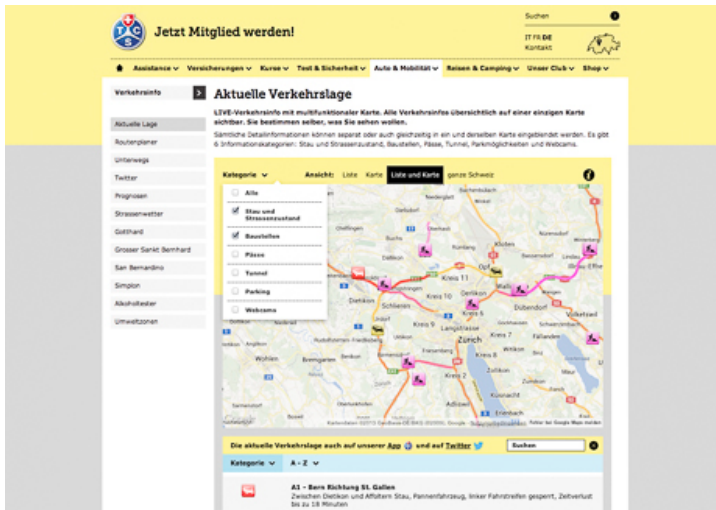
Jetzt Mitglied werden!

Suchen

IT FR DE
Kontakt

Assistance ∨ Versicherungen ∨ Kurse ∨ Test & Sicherheit ∨ Auto & Mobilität ∨ Reisen & Camping ∨ Unser Club ∨ Shop ∨

Verkehrsinfo

Aktuelle Lage
Routenplaner
Unterwegs
Twitter
Prognosen
Strassenwetter
Gotthard
Grosser Sankt Bernhard
San Bernardino
Simplon
Alkoholtester
Umweltzonen

Aktuelle Verkehrslage

LIVE-Verkehrsinfo mit multifunktionaler Karte. Alle Verkehrsinfos übersichtlich auf einer einzigen Karte sichtbar. Sie bestimmen selber, was Sie sehen wollen.

Sämtliche Detailinformationen können separat oder auch gleichzeitig in ein und derselben Karte eingeblendet werden. Es gibt 6 Informationskategorien: Stau und Strassenzustand, Baustellen, Pässe, Tunnel, Parkmöglichkeiten und Webcams.

Kategorie ∨ Ansicht: Liste Karte Liste und Karte ganze Schweiz

Alle
Stau und Strassenzustand
Baustellen
Pässe
Tunnel
Parking
Webcams

Kloten
Kreis 11
Opfikon
Wallisellen
Dübendorf
Dietikon
Schlieren
Kreis 10
Kreis 9
Kreis 6
Zürich
Kreis 8
Kreis 2
Wohlen
Bremgarten
Volketswil
Schwerzenbach
Erlenbach

Die aktuelle Verkehrslage auch auf unserer App und auf Twitter

Suchen

Kategorie ∨ A - Z ∨

A1 - Bern Richtung St. Gallen
Zwischen Dietikon und Affoltern Stau, Pannenfahrzeug, linker Fahrstreifen gesperrt, Zeitverlust bis zu 18 Minuten